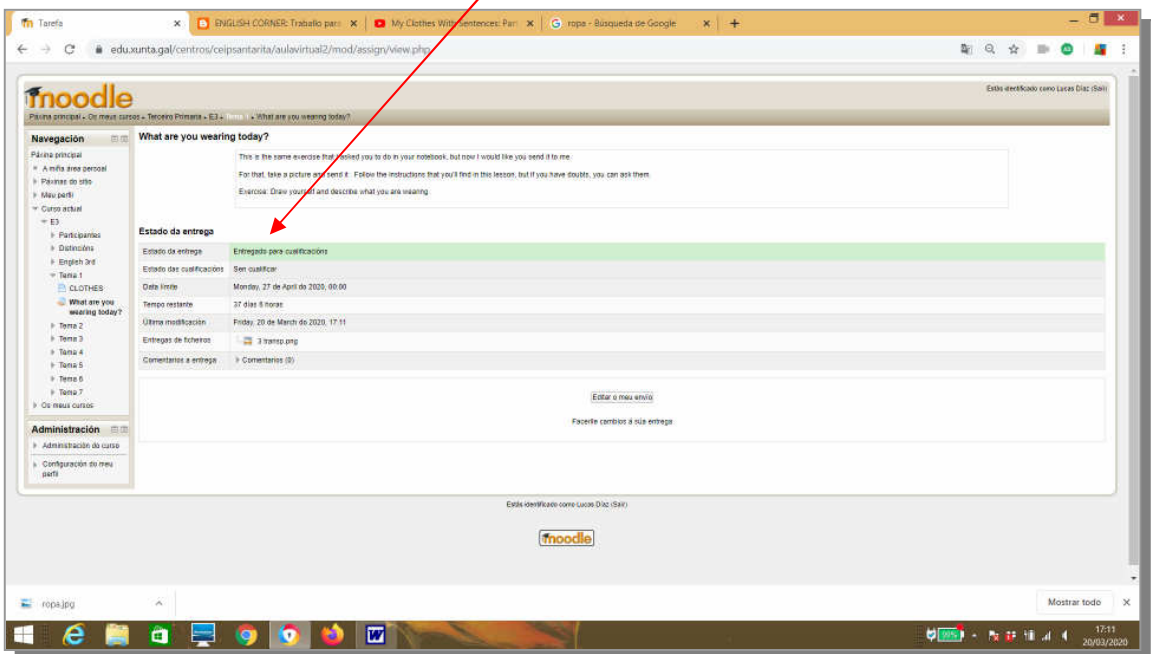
Tarefa | ENGLISH CORNER: Traballo para | My Clothes With Sentences: Part | ropa - Búsqueda de Google

edu.xunta.gal/centros/ceipsantarita/aulavirtual2/mod/assign/view.php

moodle

Estás identificado como Lucas Díaz (Saír)

Páxina principal » Os meus cursos » Terceiro Primaria » E3 » Tema 1 » What are you wearing today?

Navegación

Páxina principal
A miña área persoal
Páxinas do sitio
Meu perfil
Curso actual
E3
Participantes
Distincións
English 3rd
Tema 1
CLOTHES
What are you wearing today?
Tema 2
Tema 3
Tema 4
Tema 5
Tema 6
Tema 7
Os meus cursos

Administración

Administración do curso
Configuración do meu perfil

What are you wearing today?

This is the same exercise that I asked you to do in your notebook, but now I would like you send it to me.

For that, take a picture and send it. Follow the instructions that you'll find in this lesson, but if you have doubts, you can ask them.

Exercise: Draw yourself and describe what you are wearing.

Estado da entrega

| | |
|---|---|
| Estado da entrega | Entregado para cualificacións |
| Estado das cualificacións | Sen cualificar |
| Data límite | Monday, 27 de April do 2020, 00:00 |
| Tempo restante | 37 días 6 horas |
| Última modificación | Friday, 20 de March do 2020, 17:11 |
| Entregas de ficheiros | 3 transp.png |
| Comentarios á entrega | Comentarios (0) |

Editar o meu envío

Facerlle cambios á súa entrega

Estás identificado como Lucas Díaz (Saír)

moodle

ropa.jpg

Mostrar todo

99%

17:11
20/03/2020